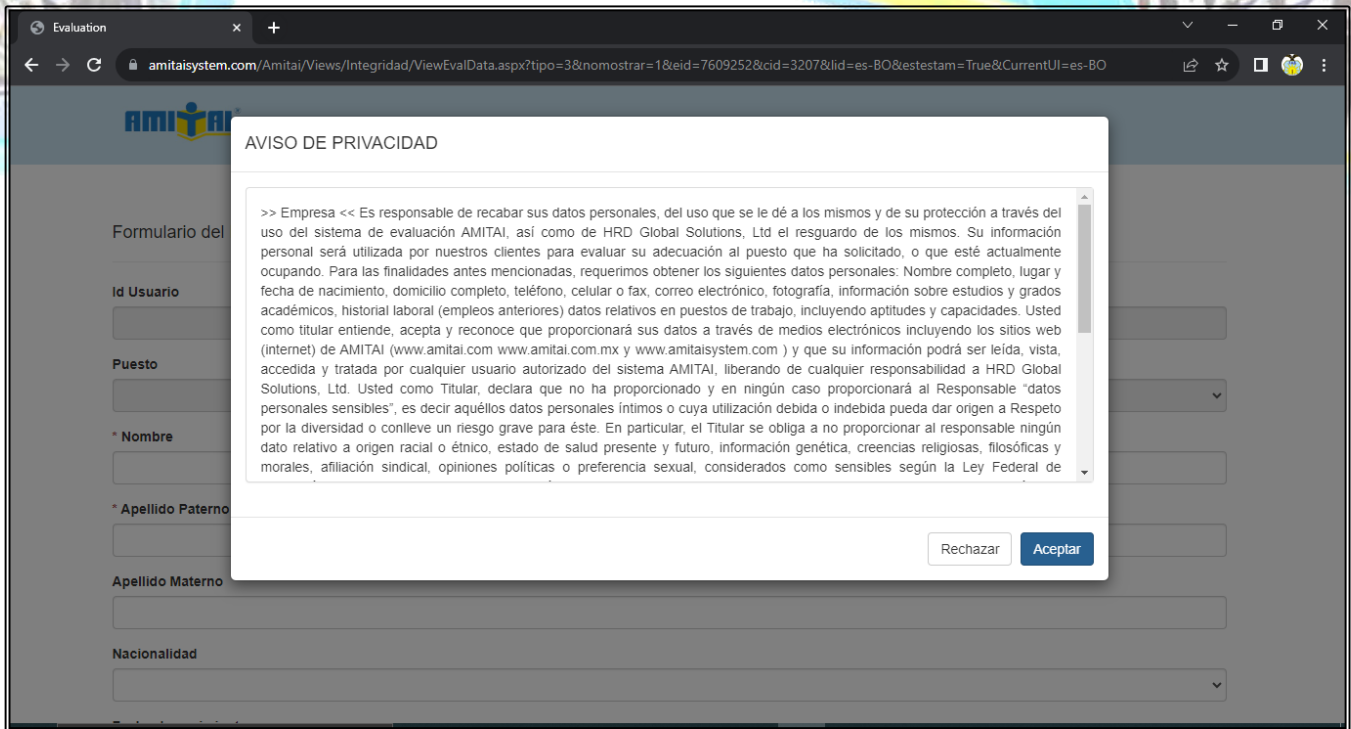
Evaluation

amitaisystem.com/Amitai/Views/Integridad/ViewEvalData.aspx?tipo=3&nomostrar=1&eid=7609252&cid=3207&lid=es-BO&estestam=True&CurrentUI=es-BO

AMITAI

Formulario del

Id Usuario

Puesto

* Nombre

* Apellido Paterno

Apellido Materno

Nacionalidad

AVISO DE PRIVACIDAD

>> Empresa << Es responsable de recabar sus datos personales, del uso que se le dé a los mismos y de su protección a través del uso del sistema de evaluación AMITAI, así como de HRD Global Solutions, Ltd el resguardo de los mismos. Su información personal será utilizada por nuestros clientes para evaluar su adecuación al puesto que ha solicitado, o que esté actualmente ocupando. Para las finalidades antes mencionadas, requerimos obtener los siguientes datos personales: Nombre completo, lugar y fecha de nacimiento, domicilio completo, teléfono, celular o fax, correo electrónico, fotografía, información sobre estudios y grados académicos, historial laboral (empleos anteriores) datos relativos en puestos de trabajo, incluyendo aptitudes y capacidades. Usted como titular entiende, acepta y reconoce que proporcionará sus datos a través de medios electrónicos incluyendo los sitios web (internet) de AMITAI (www.amitai.com www.amitai.com.mx y www.amitaisystem.com ) y que su información podrá ser leída, vista, accedida y tratada por cualquier usuario autorizado del sistema AMITAI, liberando de cualquier responsabilidad a HRD Global Solutions, Ltd. Usted como Titular, declara que no ha proporcionado y en ningún caso proporcionará al Responsable “datos personales sensibles”, es decir aquéllos datos personales íntimos o cuya utilización debida o indebida pueda dar origen a Respeto por la diversidad o conlleve un riesgo grave para éste. En particular, el Titular se obliga a no proporcionar al responsable ningún dato relativo a origen racial o étnico, estado de salud presente y futuro, información genética, creencias religiosas, filosóficas y morales, afiliación sindical, opiniones políticas o preferencia sexual, considerados como sensibles según la Ley Federal de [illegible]

Rechazar Aceptar